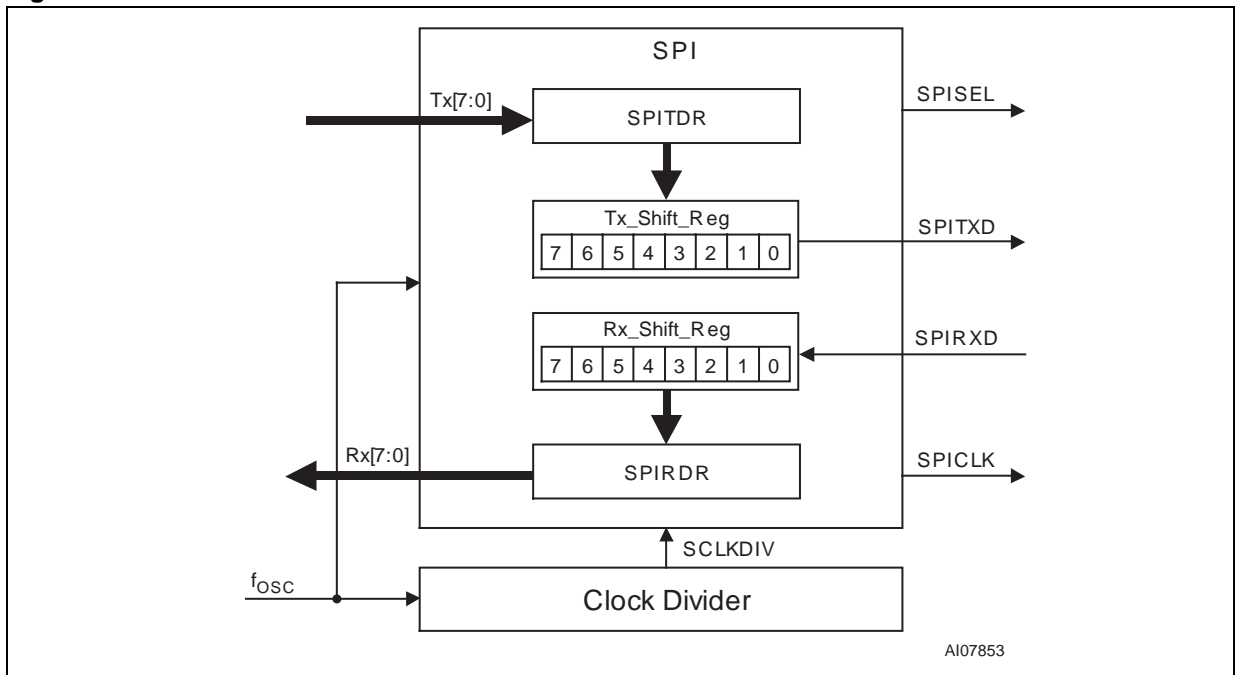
SPI

Tx[7:0]

SPITDR

SPISEL

Tx_Shift_Reg

| 7 | 6 | 5 | 4 | 3 | 2 | 1 | 0 |
|---|---|---|---|---|---|---|---|

SPITXD

Rx_Shift_Reg

| 7 | 6 | 5 | 4 | 3 | 2 | 1 | 0 |
|---|---|---|---|---|---|---|---|

SPIRXD

Rx[7:0]

SPIRDR

SPICLK

SCLKDIV

$f_{OSC}$

Clock Divider

AI07853